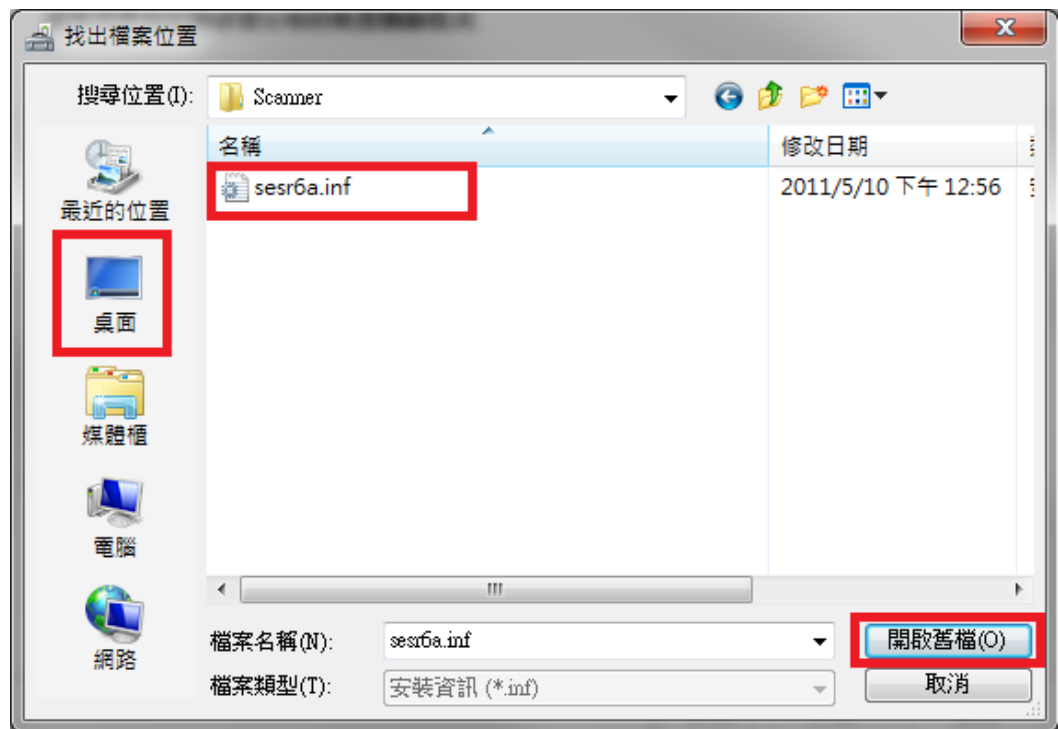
找出檔案位置

搜尋位置(I): Scanner

最近的位置

桌面

媒體櫃

電腦

網路

| 名稱 | 修改日期 |
|---|---|
| sesr6a.inf | 2011/5/10 下午 12:56 |

檔案名稱(N): sesr6a.inf

檔案類型(T): 安裝資訊 (*.inf)

開啟舊檔(O)

取消